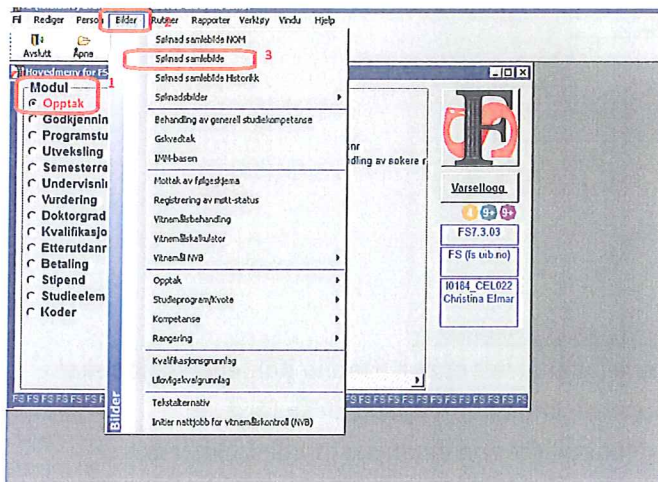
Fil Rediger Person Bilder Rutiner Rapporter Verktøy Vindu Hjelp

Avslutt Åpne

Hovedmeny for FS

Modul 1

Opptak
Godkjenning
Programstu
Utveksling
Semesterre
Undervisni
Vurdering
Doktorgrad
Kvalifikasjo
Etterutdann
Betaling
Stipend
Studieelem
Koder

Bilder 2

Søknad samlebilde NOM
Søknad samlebilde 3
Søknad samlebilde Historikk
Søknadsbilder
Behandling av generell studiekompetanse
Gskvedtak
IMM-basen
Mottak av følgeskjema
Registrering av møtt-status
Vitnemålsbehandling
Vitnemålskalkulator
Vitnemål NVB
Opptak
Studieprogram/Kvote
Kompetanse
Rangering
Kvalifikasjonsgrunnlag
Ulovligekvalgrunnlag
Tekstalternativ
Initier nattjobb for vitnemålskontroll (NVB)

Bilder

nr
ndling av søkere r

Varsellogg

FS7.3.03
FS (fs.uib.no)
I0184_CEL022
Christina Elmar

FS FS FS FS FS FS FS FS FS FS FS FS FS FS FS FS FS FS FS FS FS FS FS FS FS